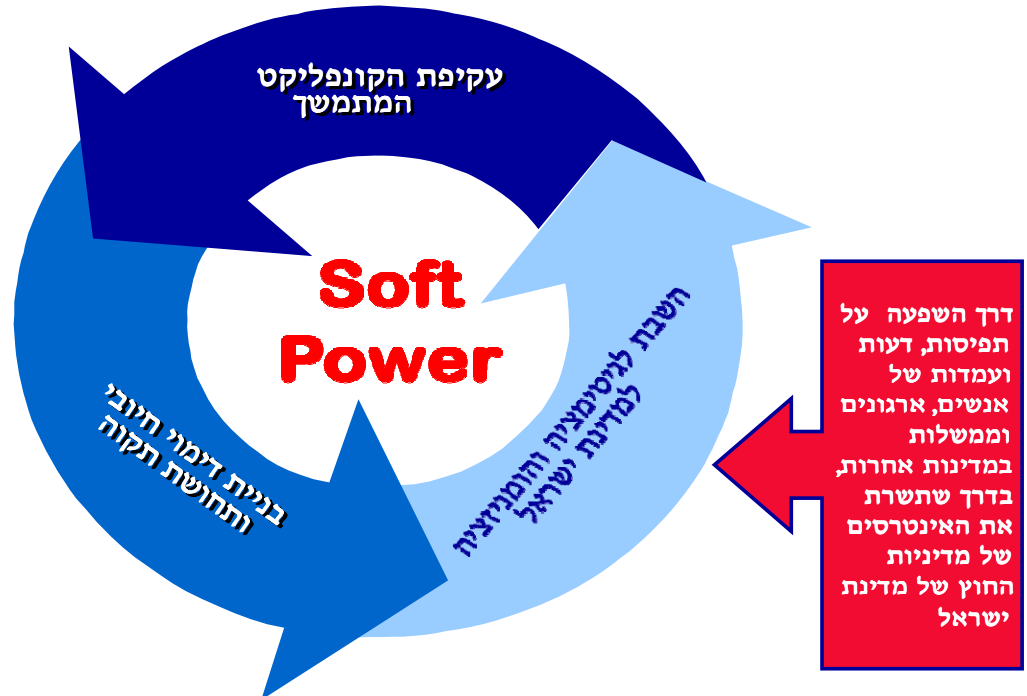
עקיפת הקונפליקט המתמשך

Soft Power

השבת לגיטימציה והומניזציה למדינת ישראל

בניית דימוי חיובי ותחושת תקוה

דרך השפעה על תפיסות, דעות ועמדות של אנשים, ארגונים וממשלות במדינות אחרות, בדרך שתשרת את האינטרסים של מדיניות החוץ של מדינת ישראל